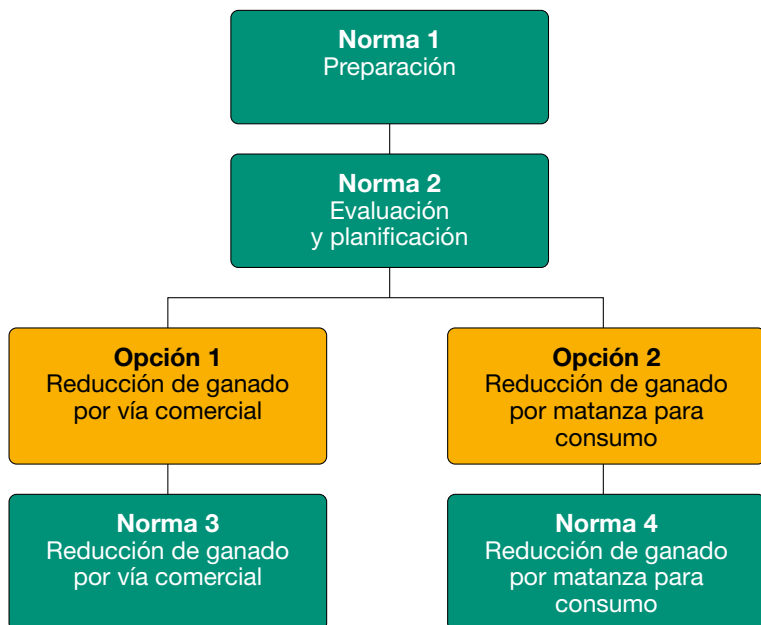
**Norma 1**
Preparación

**Norma 2**
Evaluación y planificación

**Opción 1**
Reducción de ganado por vía comercial

**Opción 2**
Reducción de ganado por matanza para consumo

**Norma 3**
Reducción de ganado por vía comercial

**Norma 4**
Reducción de ganado por matanza para consumo